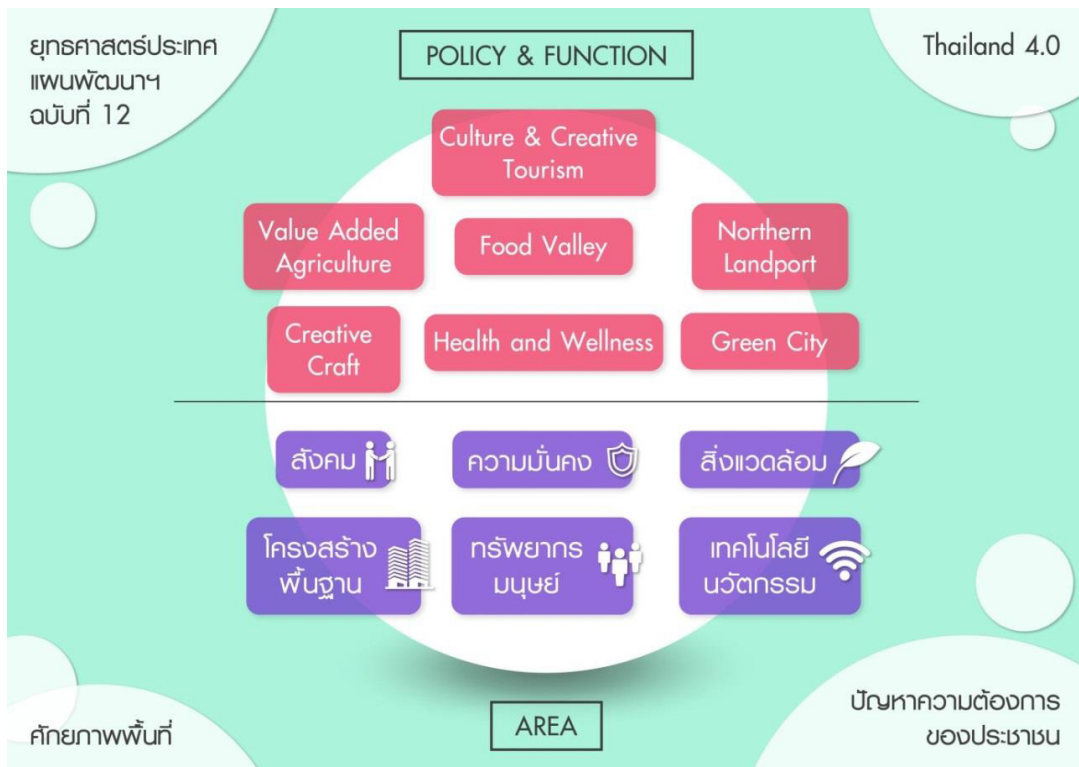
ยุทธศาสตร์ประเทศ
แผนพัฒนาฯ
ฉบับที่ 12

POLICY & FUNCTION

Thailand 4.0

Culture & Creative Tourism

Value Added Agriculture

Food Valley

Northern Landport

Creative Craft

Health and Wellness

Green City

สังคม

ความมั่นคง

สิ่งแวดล้อม

โครงสร้างพื้นฐาน

ทรัพยากรมนุษย์

เทคโนโลยีนวัตกรรม

ศักยภาพพื้นที่

AREA

ปัญหาความต้องการ
ของประชาชน